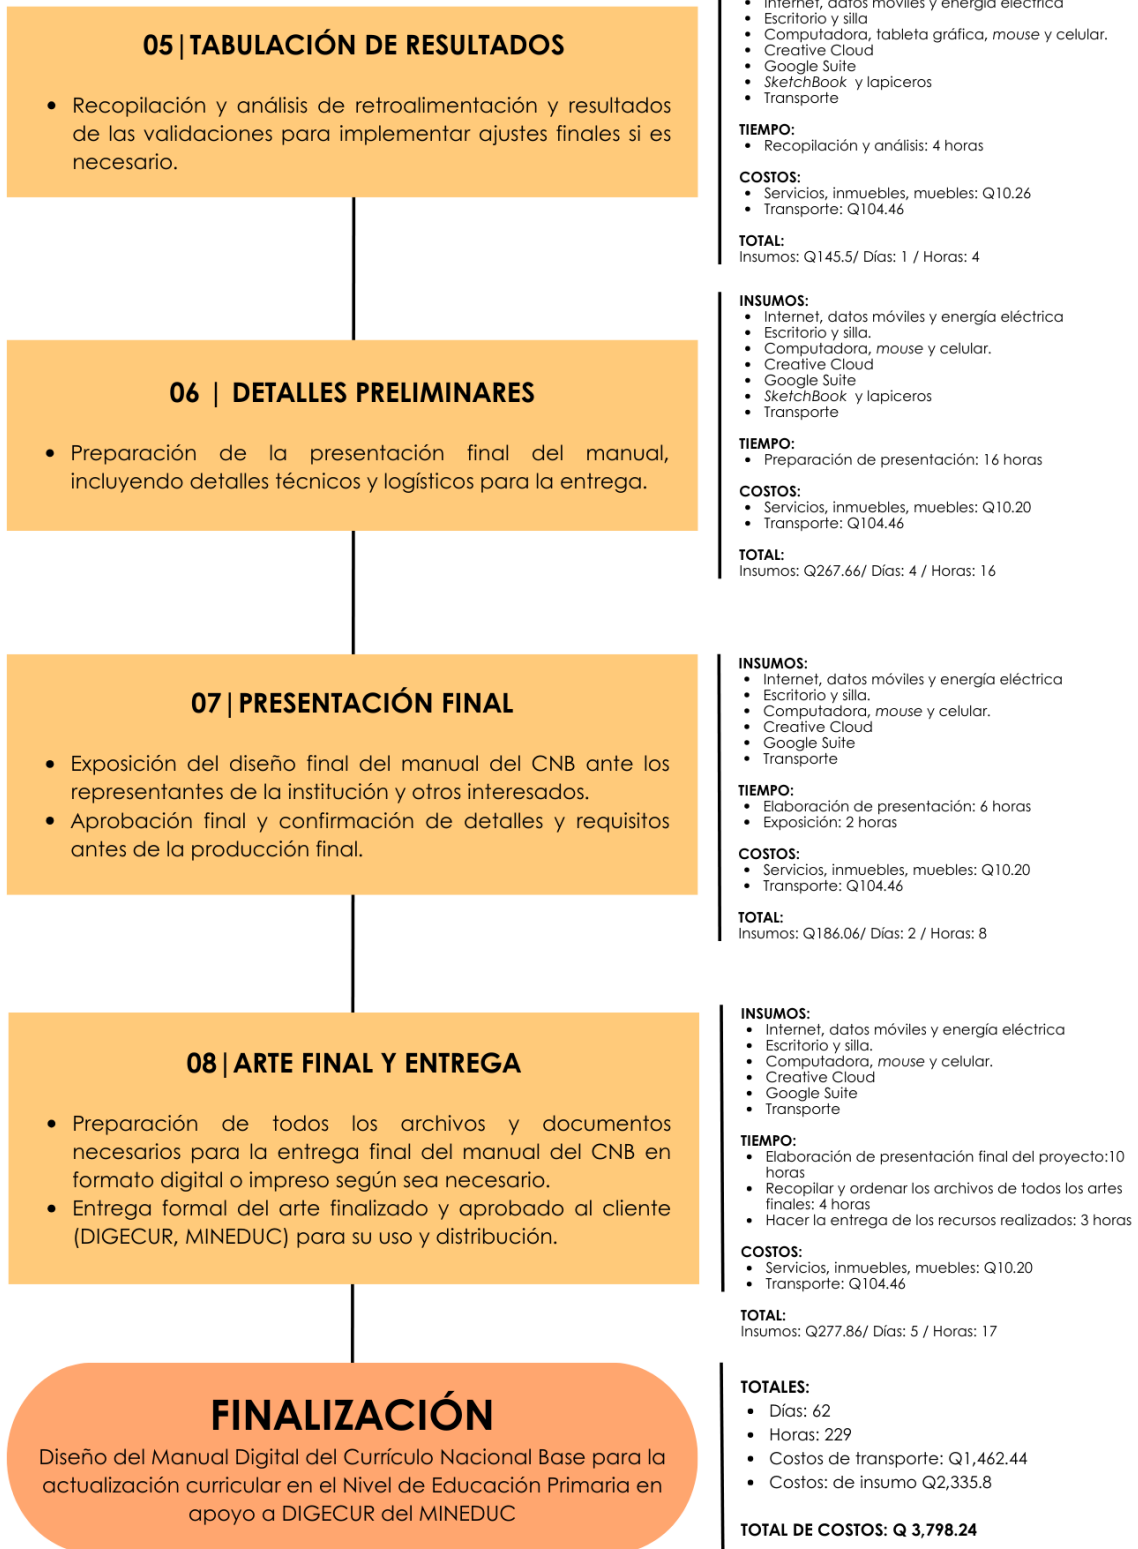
05 | TABULACIÓN DE RESULTADOS

• Recopilación y análisis de retroalimentación y resultados de las validaciones para implementar ajustes finales si es necesario.

• Internet, datos móviles y energía eléctrica
• Escritorio y silla
• Computadora, tableta gráfica, *mouse* y celular.
• Creative Cloud
• Google Suite
• *SketchBook* y lapiceros
• Transporte

TIEMPO:
• Recopilación y análisis: 4 horas

COSTOS:
• Servicios, inmuebles, muebles: Q10.26
• Transporte: Q104.46

TOTAL:
Insumos: Q145.5/ Días: 1 / Horas: 4

06 | DETALLES PRELIMINARES

• Preparación de la presentación final del manual, incluyendo detalles técnicos y logísticos para la entrega.

INSUMOS:
• Internet, datos móviles y energía eléctrica
• Escritorio y silla.
• Computadora, *mouse* y celular.
• Creative Cloud
• Google Suite
• *SketchBook* y lapiceros
• Transporte

TIEMPO:
• Preparación de presentación: 16 horas

COSTOS:
• Servicios, inmuebles, muebles: Q10.20
• Transporte: Q104.46

TOTAL:
Insumos: Q267.66/ Días: 4 / Horas: 16

07 | PRESENTACIÓN FINAL

• Exposición del diseño final del manual del CNB ante los representantes de la institución y otros interesados.
• Aprobación final y confirmación de detalles y requisitos antes de la producción final.

INSUMOS:
• Internet, datos móviles y energía eléctrica
• Escritorio y silla.
• Computadora, *mouse* y celular.
• Creative Cloud
• Google Suite
• Transporte

TIEMPO:
• Elaboración de presentación: 6 horas
• Exposición: 2 horas

COSTOS:
• Servicios, inmuebles, muebles: Q10.20
• Transporte: Q104.46

TOTAL:
Insumos: Q186.06/ Días: 2 / Horas: 8

08 | ARTE FINAL Y ENTREGA

• Preparación de todos los archivos y documentos necesarios para la entrega final del manual del CNB en formato digital o impreso según sea necesario.
• Entrega formal del arte finalizado y aprobado al cliente (DIGECUR, MINEDUC) para su uso y distribución.

INSUMOS:
• Internet, datos móviles y energía eléctrica
• Escritorio y silla.
• Computadora, *mouse* y celular.
• Creative Cloud
• Google Suite
• Transporte

TIEMPO:
• Elaboración de presentación final del proyecto:10 horas
• Recopilar y ordenar los archivos de todos los artes finales: 4 horas
• Hacer la entrega de los recursos realizados: 3 horas

COSTOS:
• Servicios, inmuebles, muebles: Q10.20
• Transporte: Q104.46

TOTAL:
Insumos: Q277.86/ Días: 5 / Horas: 17

FINALIZACIÓN
Diseño del Manual Digital del Currículo Nacional Base para la actualización curricular en el Nivel de Educación Primaria en apoyo a DIGECUR del MINEDUC

TOTALES:
• Días: 62
• Horas: 229
• Costos de transporte: Q1,462.44
• Costos: de insumo Q2,335.8

TOTAL DE COSTOS: Q 3,798.24